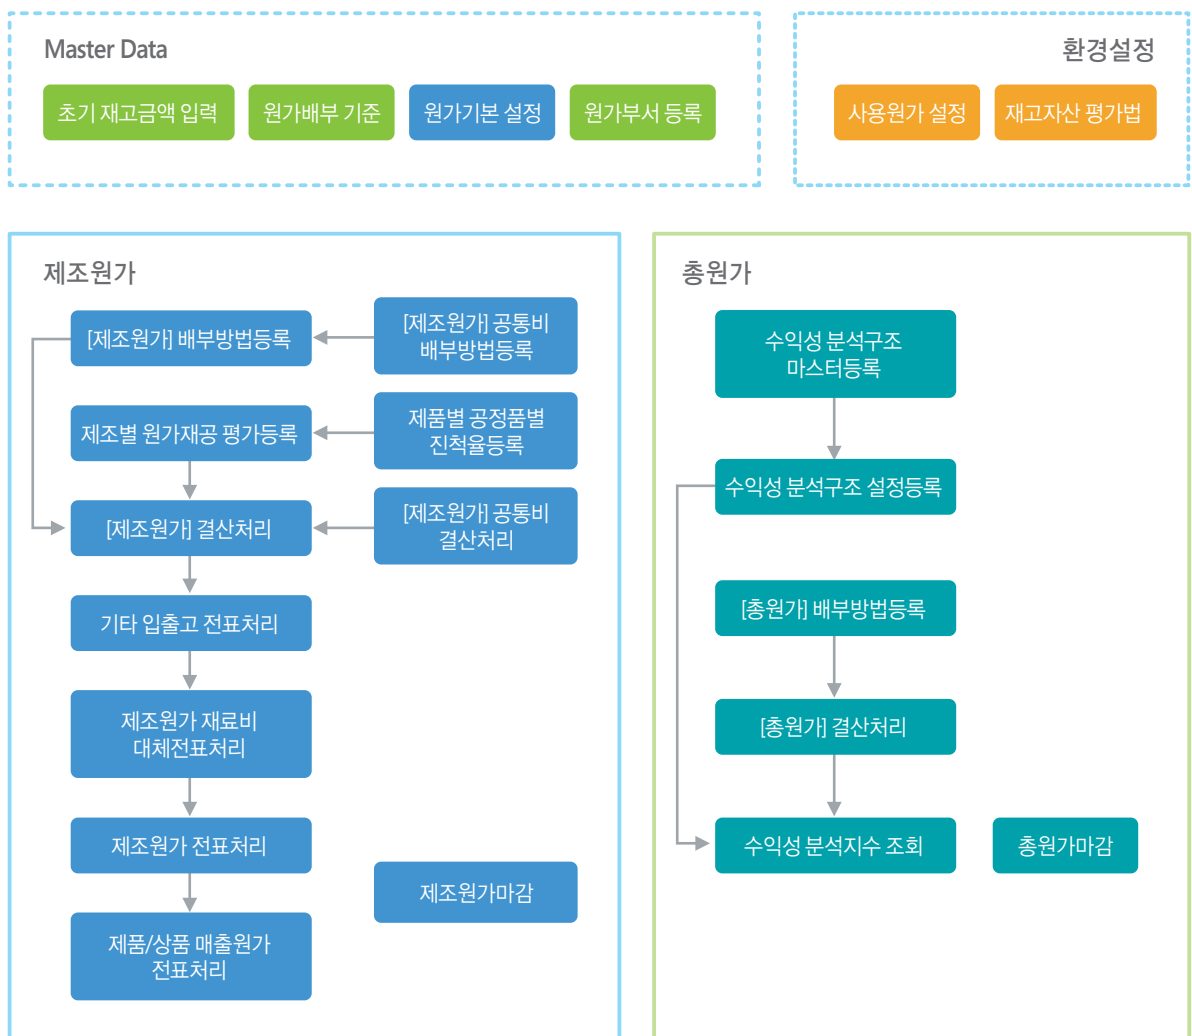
Master Data

초기 재고금액 입력

원가배부 기준

원가기본 설정

원가부서 등록

환경설정

사용원가 설정

재고자산 평가법

제조원가

[제조원가] 배부방법등록

[제조원가] 공통비 배부방법등록

제조별 원가재공 평가등록

제품별 공정품별 진척율등록

[제조원가] 결산처리

[제조원가] 공통비 결산처리

기타 입출고 전표처리

제조원가 재료비 대체전표처리

제조원가 전표처리

제조원가마감

제품/상품 매출원가 전표처리

총원가

수익성 분석구조 마스터등록

수익성 분석구조 설정등록

[총원가] 배부방법등록

[총원가] 결산처리

수익성 분석지수 조회

총원가마감